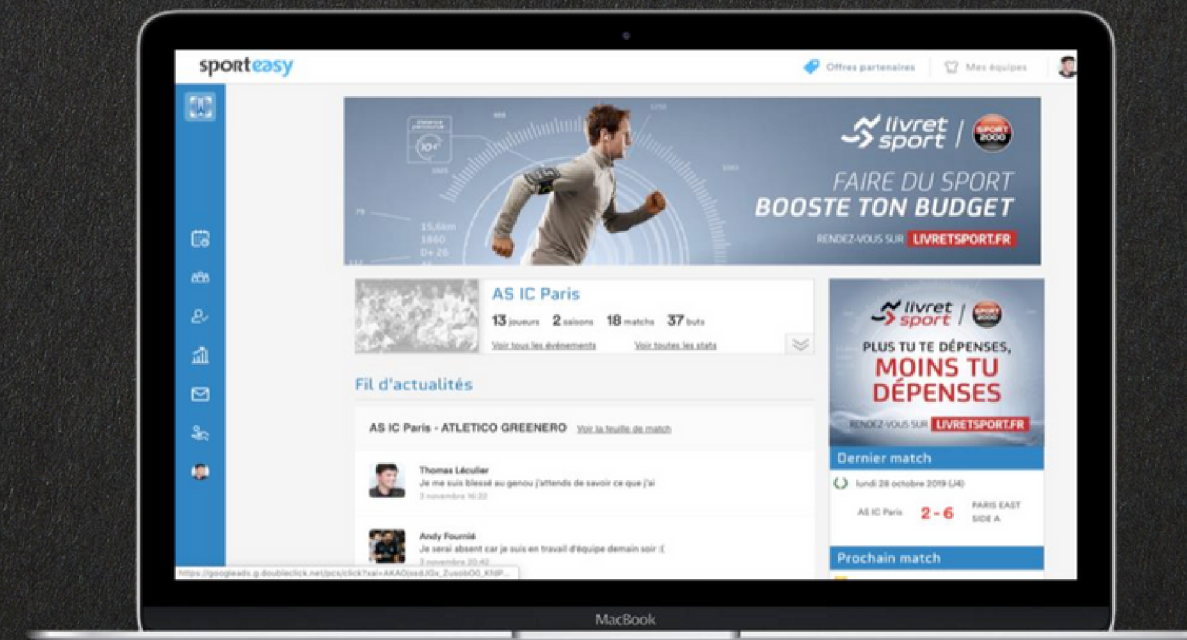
sporteasy

Offres partenaires Mes équipes

15,6km
1660
D+ 20

livret sport | SPORT 2000

FAIRE DU SPORT
BOOSTE TON BUDGET
RENDEZ-VOUS SUR LIVRETSPORT.FR

AS IC Paris
13 joueurs 2 saisons 18 matchs 37 buts
Voir tous les événements Voir toutes les stats

livret sport | SPORT 2000
PLUS TU TE DÉPENSES,
MOINS TU DÉPENSES
RENDEZ-VOUS SUR LIVRETSPORT.FR

Fil d'actualités

AS IC Paris - ATLETICO GREENERO Voir la feuille de match

Thomas Léculier
Je me suis blessé au genou j'attends de savoir ce que j'ai
3 novembre 16:22

Andy Fournié
Je serai absent car je suis en travail d'équipe demain soir :(
3 novembre 20:42

Dernier match
lundi 28 octobre 2019 (J4)
AS IC Paris 2 - 6 PARIS EAST SIDE A

Prochain match

https://googleads.g.doubleclick.net/pcs/click?xai=AKAOjsdJGx_ZuoobOO_KNP...

MacBook